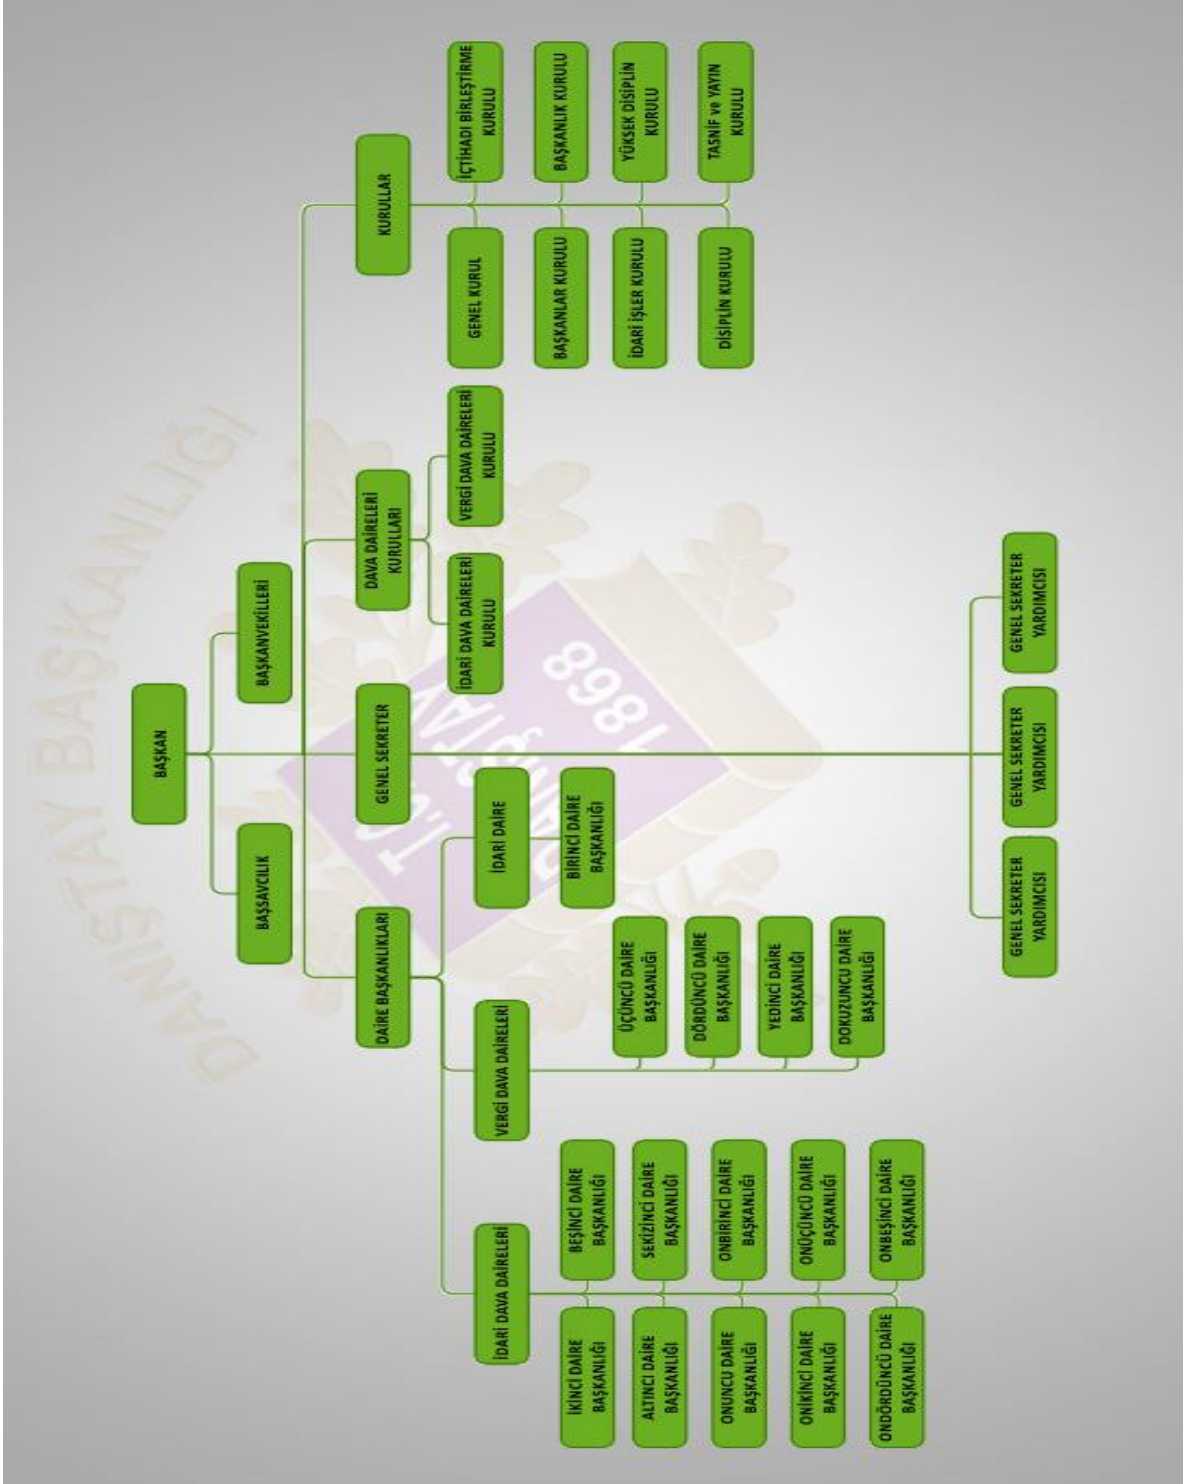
DANIŞTAY BAŞKANLIĞI

T.C. DANIŞTAY 1868

BAŞKAN

BAŞKANVEKİLLERİ

BAŞSAVCILIK

KURULLAR

GENEL KURUL

İÇTİHADI BİRLEŞTİRME KURULU

BAŞKANLAR KURULU

BAŞKANLIK KURULU

İDARİ İŞLER KURULU

YÜKSEK DİSİPLİN KURULU

DİSİPLİN KURULU

TASNİF ve YAYIN KURULU

DAVA DAİRELERİ KURULLARI

İDARİ DAVA DAİRELERİ KURULU

VERGİ DAVA DAİRELERİ KURULU

GENEL SEKRETER

GENEL SEKRETER YARDIMCISI

GENEL SEKRETER YARDIMCISI

GENEL SEKRETER YARDIMCISI

DAİRE BAŞKANLIKLARI

İDARİ DAİRE

BİRİNCİ DAİRE BAŞKANLIĞI

VERGİ DAVA DAİRELERİ

ÜÇÜNCÜ DAİRE BAŞKANLIĞI

DÖRDÜNCÜ DAİRE BAŞKANLIĞI

YEDİNCİ DAİRE BAŞKANLIĞI

DOKUZUNCU DAİRE BAŞKANLIĞI

İDARİ DAVA DAİRELERİ

İKİNCİ DAİRE BAŞKANLIĞI

BEŞİNCİ DAİRE BAŞKANLIĞI

ALTINCI DAİRE BAŞKANLIĞI

SEKİZİNCİ DAİRE BAŞKANLIĞI

ONUNCU DAİRE BAŞKANLIĞI

ONBİRİNCİ DAİRE BAŞKANLIĞI

ONİKİNCİ DAİRE BAŞKANLIĞI

ONÜÇÜNCÜ DAİRE BAŞKANLIĞI

ONDÖRDÜNCÜ DAİRE BAŞKANLIĞI

ONBEŞİNCİ DAİRE BAŞKANLIĞI